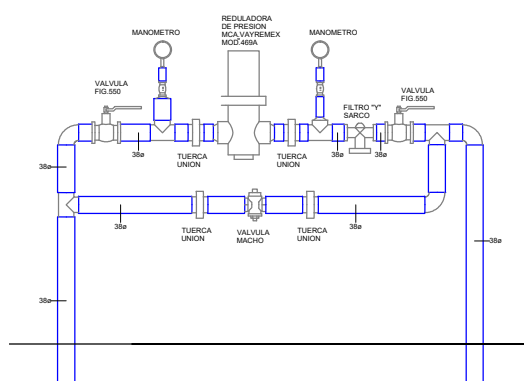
MANOMETRO

REDULADORA DE PRESION MCA.VAYREMEX MOD.469A

MANOMETRO

VALVULA FIG.550

FILTRO "Y" SARCO

VALVULA FIG.550

38ø

TUERCA UNION

TUERCA UNION

38ø

38ø

38ø

38ø

TUERCA UNION

VALVULA MACHO

TUERCA UNION

38ø

38ø

38ø